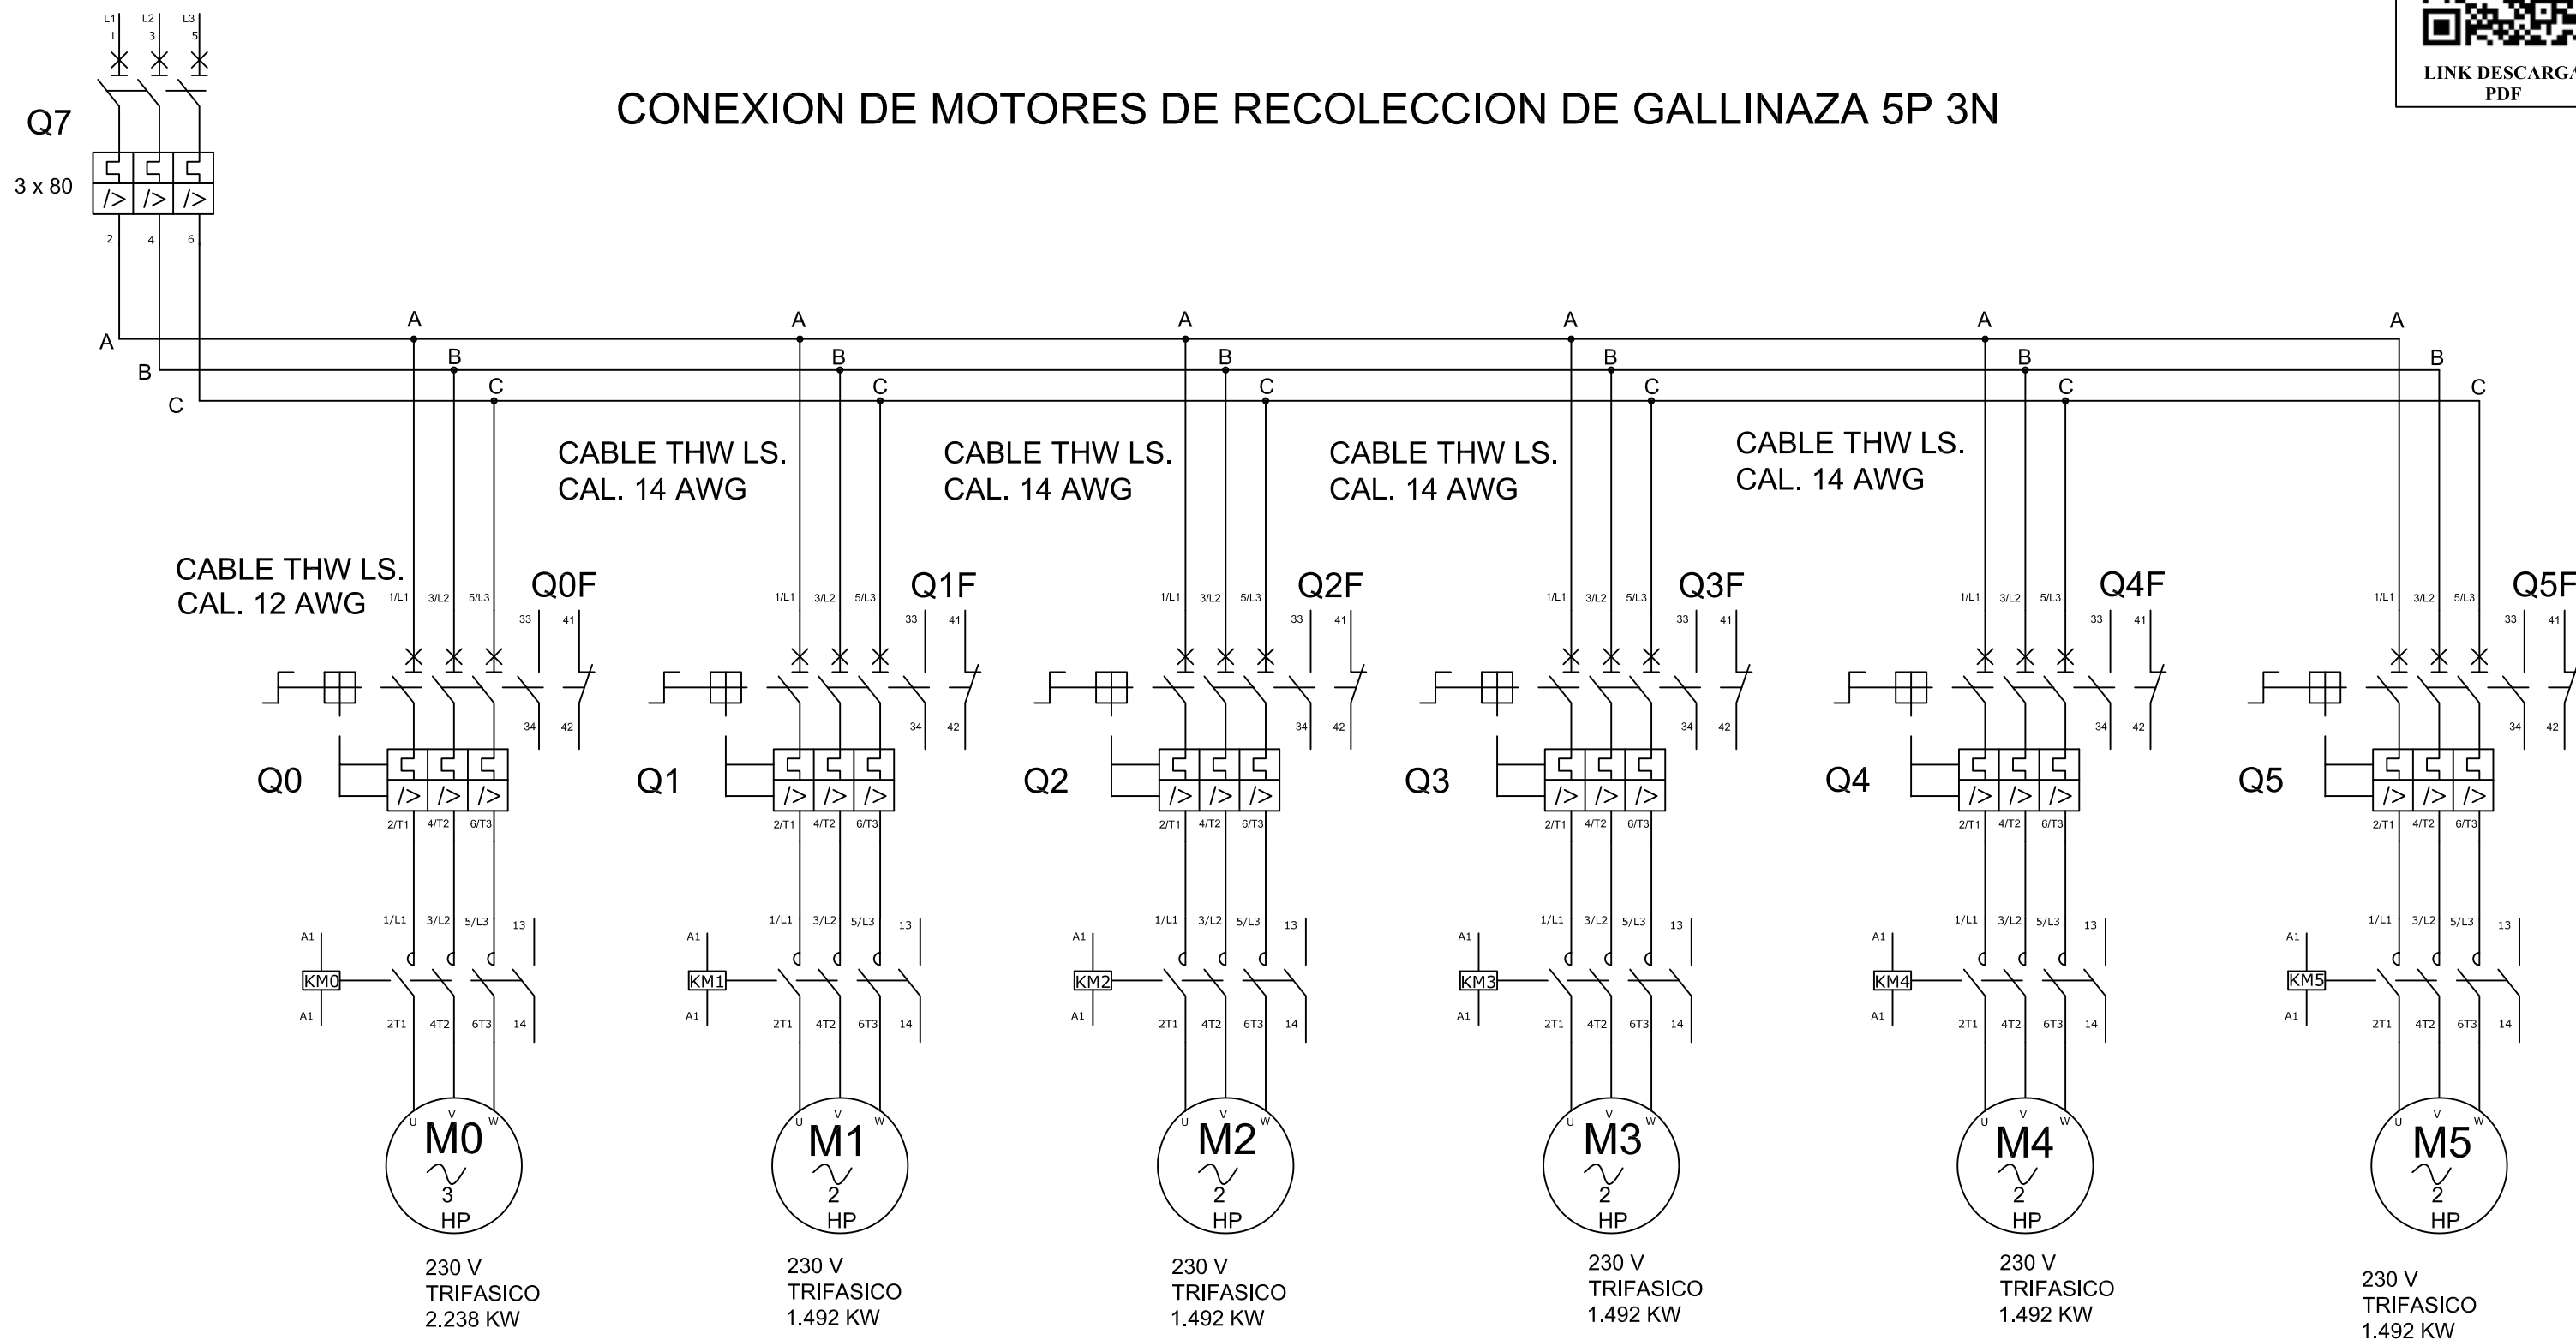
L1 L2 L3
1 3 5

LINK DESCARGA
PDF

CONEXION DE MOTORES DE RECOLECCION DE GALLINAZA 5P 3N

Q7
3 x 80
2 4 6

A B C
A B C A B C A B C A B C A B C A B C

CABLE THW LS.
CAL. 14 AWG

CABLE THW LS.
CAL. 14 AWG

CABLE THW LS.
CAL. 14 AWG

CABLE THW LS.
CAL. 14 AWG

CABLE THW LS.
CAL. 12 AWG

Q0F Q1F Q2F Q3F Q4F Q5F
1/L1 3/L2 5/L3 33 41 34 42

Q0 Q1 Q2 Q3 Q4 Q5
2/T1 4/T2 6/T3

1/L1 3/L2 5/L3 13
A1 A1
KM0 KM1 KM2 KM3 KM4 KM5
2T1 4T2 6T3 14

U V W
M0
3
HP
230 V
TRIFASICO
2.238 KW

M1
2
HP
230 V
TRIFASICO
1.492 KW

M2
2
HP
230 V
TRIFASICO
1.492 KW

M3
2
HP
230 V
TRIFASICO
1.492 KW

M4
2
HP
230 V
TRIFASICO
1.492 KW

M5
2
HP
230 V
TRIFASICO
1.492 KW